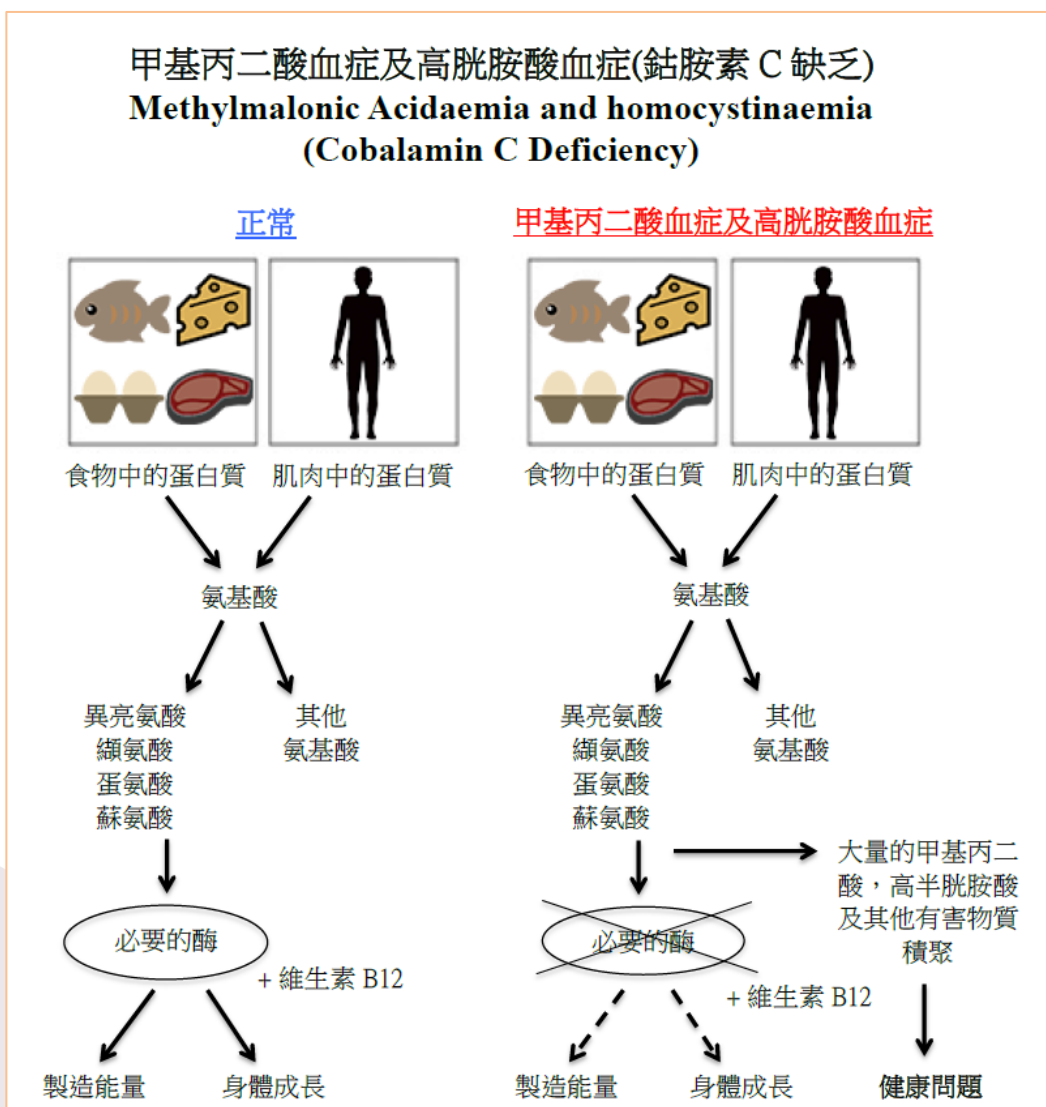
甲基丙二酸血症及高胱胺酸血症(鈷胺素 C 缺乏)
Methylmalonic Acidaemia and homocystinaemia
(Cobalamin C Deficiency)

正常

食物中的蛋白質　肌肉中的蛋白質

氨基酸

異亮氨酸
纈氨酸
蛋氨酸
蘇氨酸

其他
氨基酸

必要的酶

+ 維生素 B12

製造能量　身體成長

甲基丙二酸血症及高胱胺酸血症

食物中的蛋白質　肌肉中的蛋白質

氨基酸

異亮氨酸
纈氨酸
蛋氨酸
蘇氨酸

其他
氨基酸

大量的甲基丙二酸，高半胱胺酸及其他有害物質積聚

必要的酶

+ 維生素 B12

製造能量　身體成長

健康問題